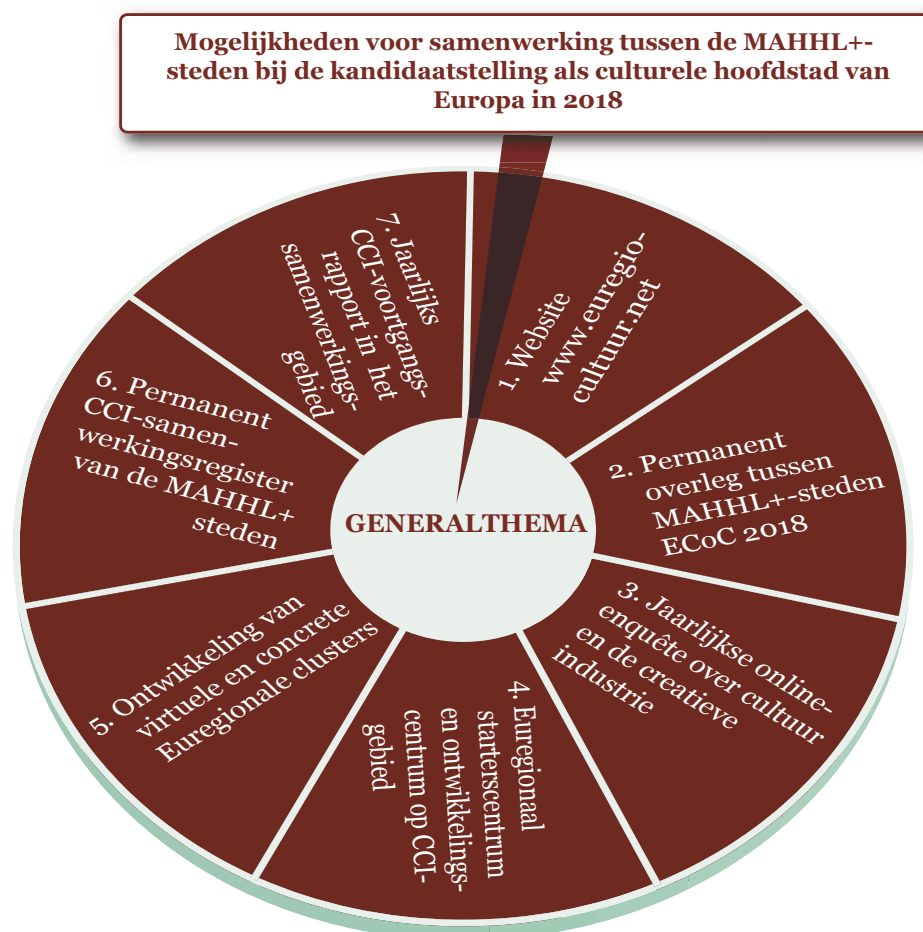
Mogelijkheden voor samenwerking tussen de MAHHL+-steden bij de kandidaatstelling als culturele hoofdstad van Europa in 2018

GENERALTHEMA

1. Website www.euregio-cultuur.net

2. Permanent overleg tussen MAHHL+-steden ECoC 2018

3. Jaarlijkse online-enquête over cultuur en de creatieve industrie

4. Euregionaal starterscentrum en ontwikkelings-centrum op CCI-gebied

5. Ontwikkeling van virtuele en concrete Euregionale clusters

6. Permanent CCI-samen-werkingsregister van de MAHHL+ steden

7. Jaarlijks CCI-voortgangs-rapport in het samenwerkings-gebied